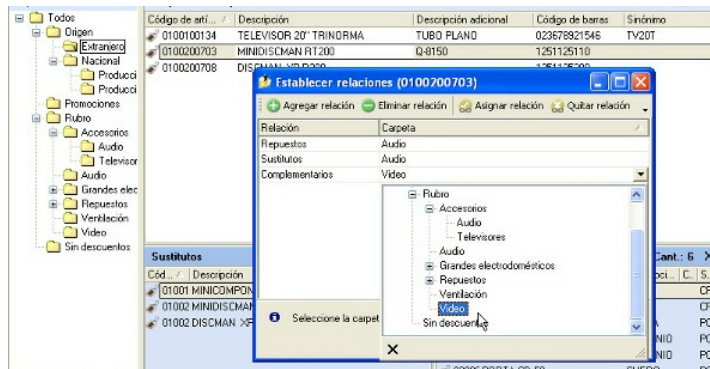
Todos
Origen
Extranjero
Nacional
Producci
Producci
Promociones
Rubro
Accesorios
Audio
Televisor
Audio
Grandes elec
Repuestos
Ventilación
Video
Sin descuentos

| Código de artí... / | Descripción | Descripción adicional | Código de barras | Sinónimo |
|---|---|---|---|---|
| 0100100134 | TELEVISOR 20" TRINORMA | TUBO PLANO | 023678921546 | TV20T |
| 0100200703 | MINIDISCMAN RT200 | Q-8150 | 1251125110 | |
| 0100200708 | DISCMAN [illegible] | | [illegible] | |

Establecer relaciones (0100200703)

Agregar relación | Eliminar relación | Asignar relación | Quitar relación

| Relación | Carpeta |
|---|---|
| Repuestos | Audio |
| Sustitutos | Audio |
| Complementarios | Video |

Rubro
Accesorios
Audio
Televisores
Audio
Grandes electrodomésticos
Repuestos
Ventilación
Video
Sin descuen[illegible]

Seleccione la carpet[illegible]

Sustitutos
Cód... / | Descripción
01001 MINICOMPON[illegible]
01002 MINIDISCMAN
01002 DISCMAN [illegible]

Cant.: 6